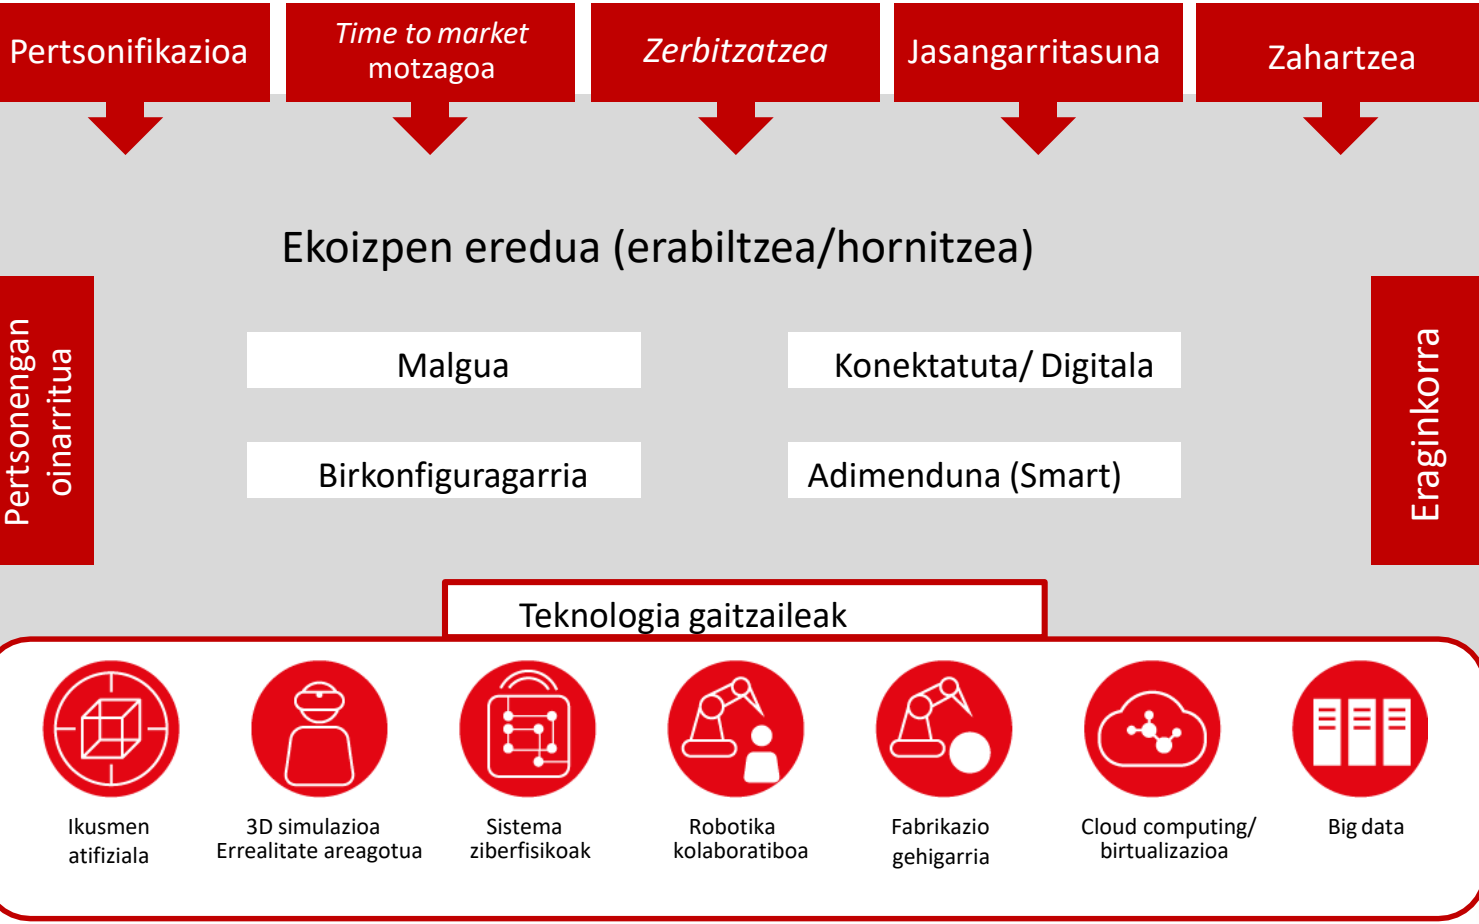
Pertsonifikazioa

Time to market motzagoa

Zerbitzatzea

Jasangarritasuna

Zahartzea

Ekoizpen eredua (erabiltzea/hornitzea)

Pertsonengan oinarritua

Malgua

Konektatuta/ Digitala

Birkonfiguragarria

Adimenduna (Smart)

Eraginkorra

Teknologia gaitzaileak

Ikusmen atifiziala

3D simulazioa Errealitate areagotua

Sistema ziberfisikoak

Robotika kolaboratiboa

Fabrikazio gehigarria

Cloud computing/ birtualizazioa

Big data